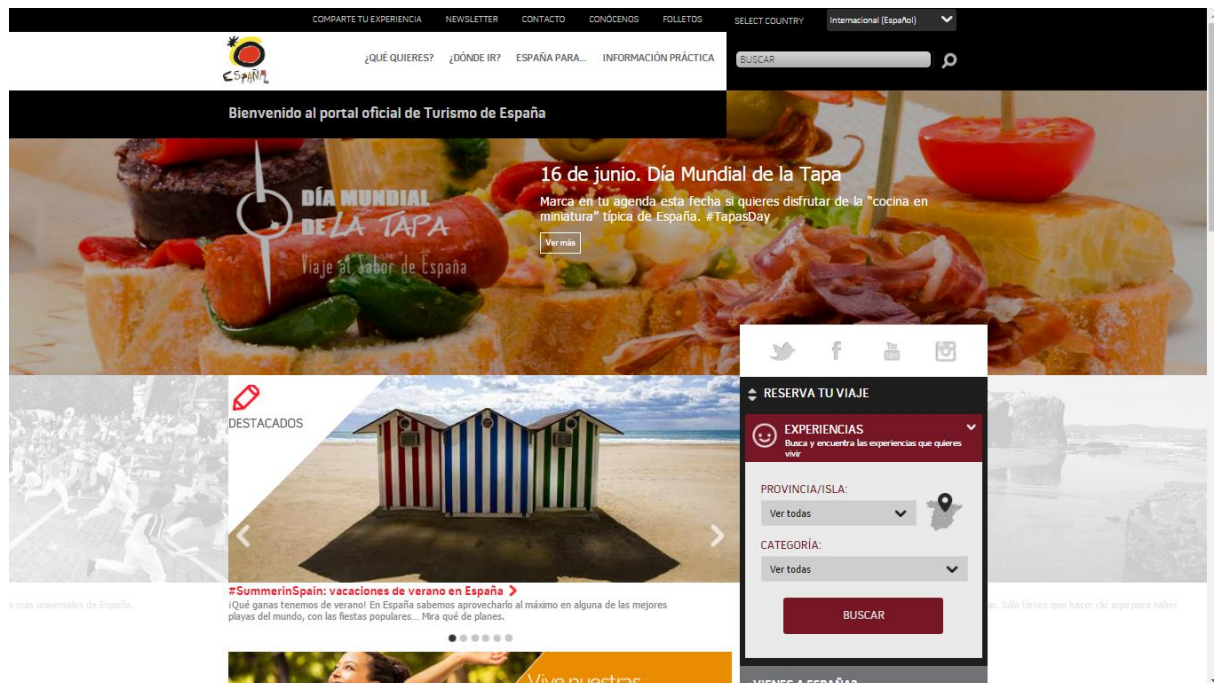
COMPARTE TU EXPERIENCIA NEWSLETTER CONTACTO CONÓCENOS FOLLETOS SELECT COUNTRY Internacional (Español)

España

¿QUÉ QUIERES? ¿DÓNDE IR? ESPAÑA PARA... INFORMACIÓN PRÁCTICA

BUSCAR

Bienvenido al portal oficial de Turismo de España

DÍA MUNDIAL DE LA TAPA
Viaje al sabor de España

16 de junio. Día Mundial de la Tapa

Marca en tu agenda esta fecha si quieres disfrutar de la "cocina en miniatura" típica de España. #TapasDay

Ver más

RESERVA TU VIAJE

EXPERIENCIAS
Busca y encuentra las experiencias que quieres vivir

PROVINCIA/ISLA:
Ver todas

CATEGORÍA:
Ver todas

BUSCAR

DESTACADOS

#SummerinSpain: vacaciones de verano en España

¡Qué ganas tenemos de verano! En España sabemos aprovecharlo al máximo en alguna de las mejores playas del mundo, con las fiestas populares... Mira qué de planes.

s más universales de España.

ar. Solo tienes que hacer clic aquí para saber

Vive nuestras

VIENES A ESPAÑA?